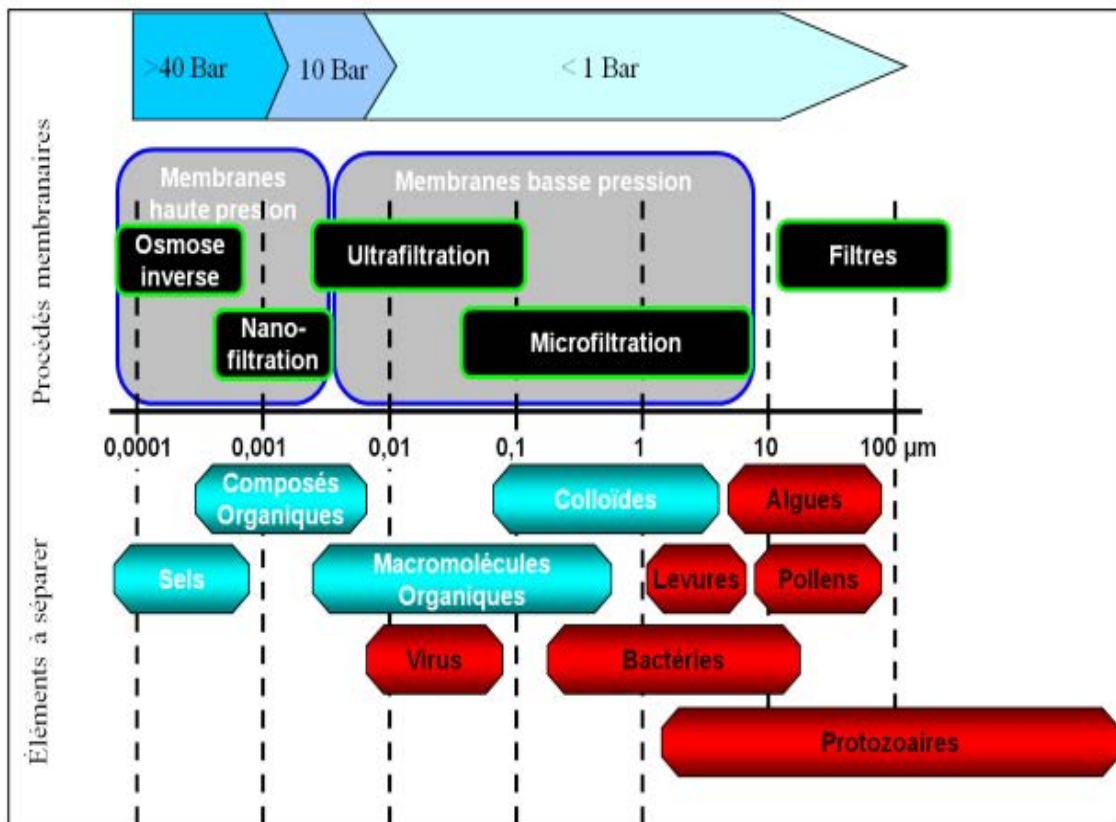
>40 Bar
10 Bar
< 1 Bar

Procédés membranaires

Membranes haute presion
Membranes basse pression
Osmose inverse
Ultrafiltration
Filtres
Nano-filtration
Microfiltration

0,0001
0,001
0,01
0,1
1
10
100 µm

Eléments à séparer

Composés Organiques
Colloïdes
Algues
Sels
Macromolécules Organiques
Levures
Pollens
Virus
Bactéries
Protozoaires